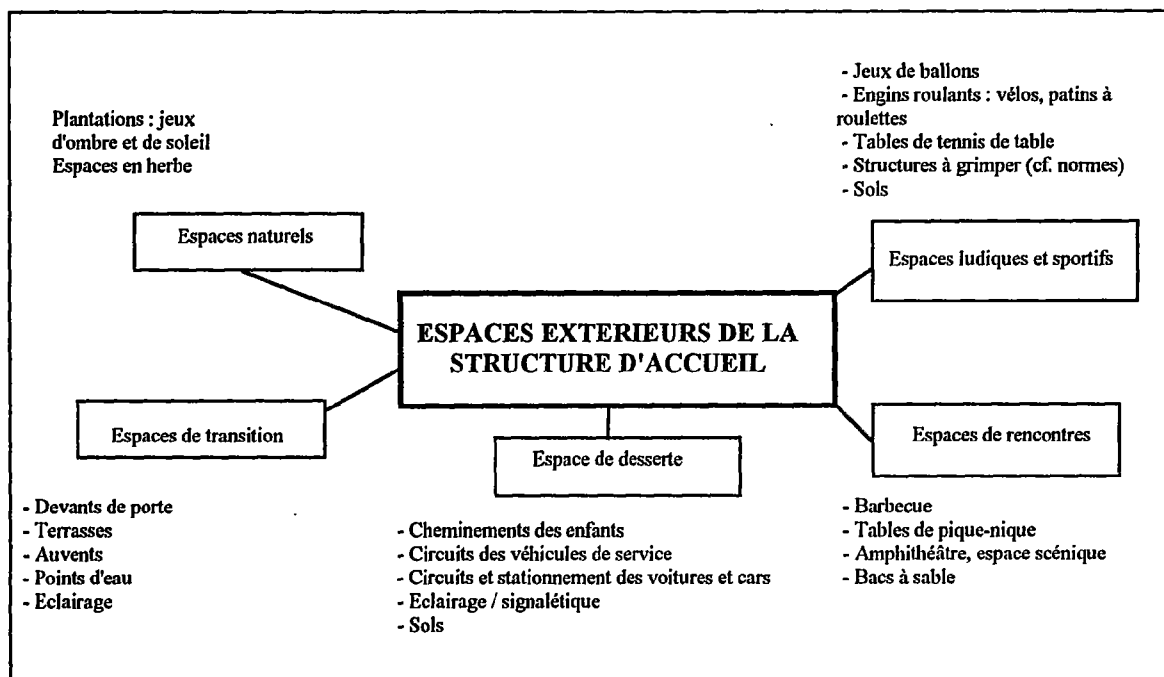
Plantations : jeux d'ombre et de soleil
Espaces en herbe

- Jeux de ballons
- Engins roulants : vélos, patins à roulettes
- Tables de tennis de table
- Structures à grimper (cf. normes)
- Sols

Espaces naturels

Espaces ludiques et sportifs

ESPACES EXTERIEURS DE LA STRUCTURE D'ACCUEIL

Espaces de transition

Espace de desserte

Espaces de rencontres

- Devants de porte
- Terrasses
- Auvents
- Points d'eau
- Eclairage

- Cheminements des enfants
- Circuits des véhicules de service
- Circuits et stationnement des voitures et cars
- Eclairage / signalétique
- Sols

- Barbecue
- Tables de pique-nique
- Amphithéâtre, espace scénique
- Bacs à sable